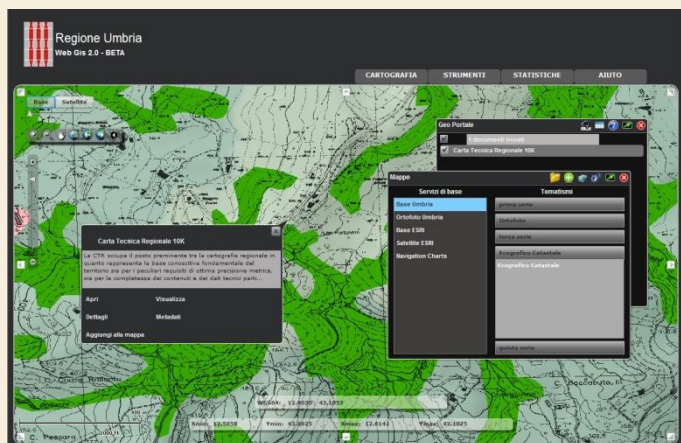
Regione Umbria
Web Gis 2.0 - BETA

CARTOGRAFIA
STRUMENTI
STATISTICHE
AIUTO

Base
Satellite

Geo Portale
Riferimenti Inseriti
Carta Tecnica Regionale 10K

Mappe
Servizi di base
Tematismi
Base Umbria
Ortofoto Umbria
Base ESRI
Satellite ESRI
Navigation Charts
prima serie
Ortofoto
terza serie
Ecografico Catastale
Ecografico Catastale
quinta serie

Carta Tecnica Regionale 10K
La CTR occupa il posto preminente tra la cartografia regionale in quanto rappresenta la base conoscitiva fondamentale del territorio sia per i peculiari requisiti di ottima precisione metrica, sia per la completezza dei contenuti e dei dati tecnici parti...
Apri
Visualizza
Dettagli
Metadati
Aggiungi alla mappa

WGS84: 12.6039; 43.1053
Xmin: 12.5830
Ymin: 43.0825
Xmax: 12.6141
Ymax: 43.1025
C. Pessoro